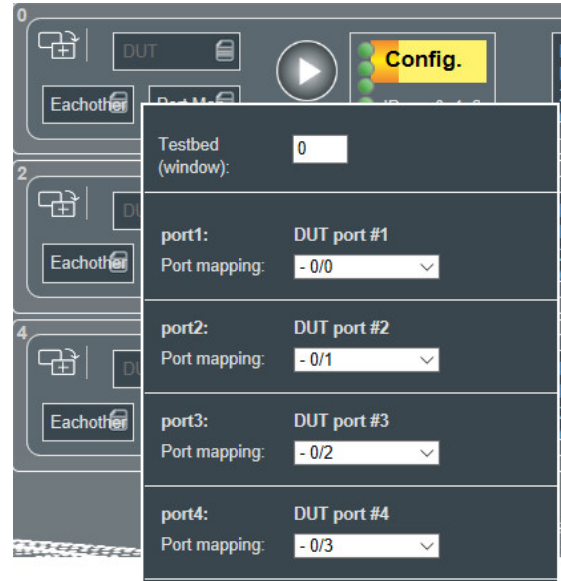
0

DUT

Config.

Eachother

Port Ma

2

DU

Eachother

4

DU

Eachother

Testbed (window):

0

port1: DUT port #1

Port mapping: - 0/0

port2: DUT port #2

Port mapping: - 0/1

port3: DUT port #3

Port mapping: - 0/2

port4: DUT port #4

Port mapping: - 0/3